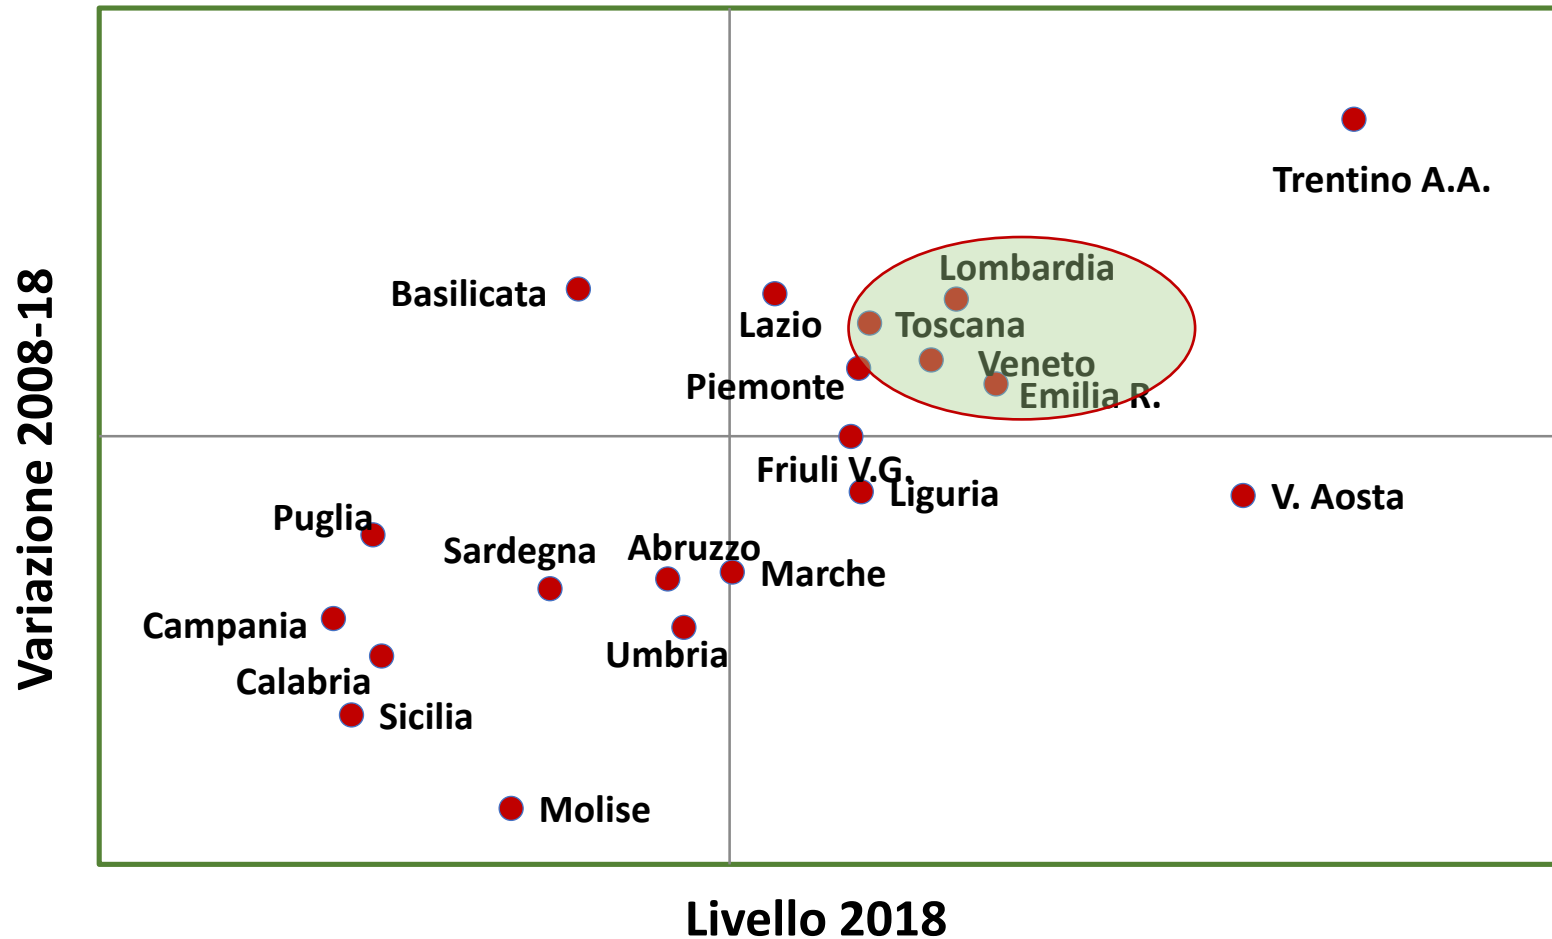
Variazione 2008-18

Trentino A.A.

Lombardia
Basilicata
Lazio
Toscana
Veneto
Piemonte
Emilia R.

Friuli V.G.
Liguria
V. Aosta
Puglia
Sardegna
Abruzzo
Marche
Campania
Umbria
Calabria
Sicilia
Molise

Livello 2018